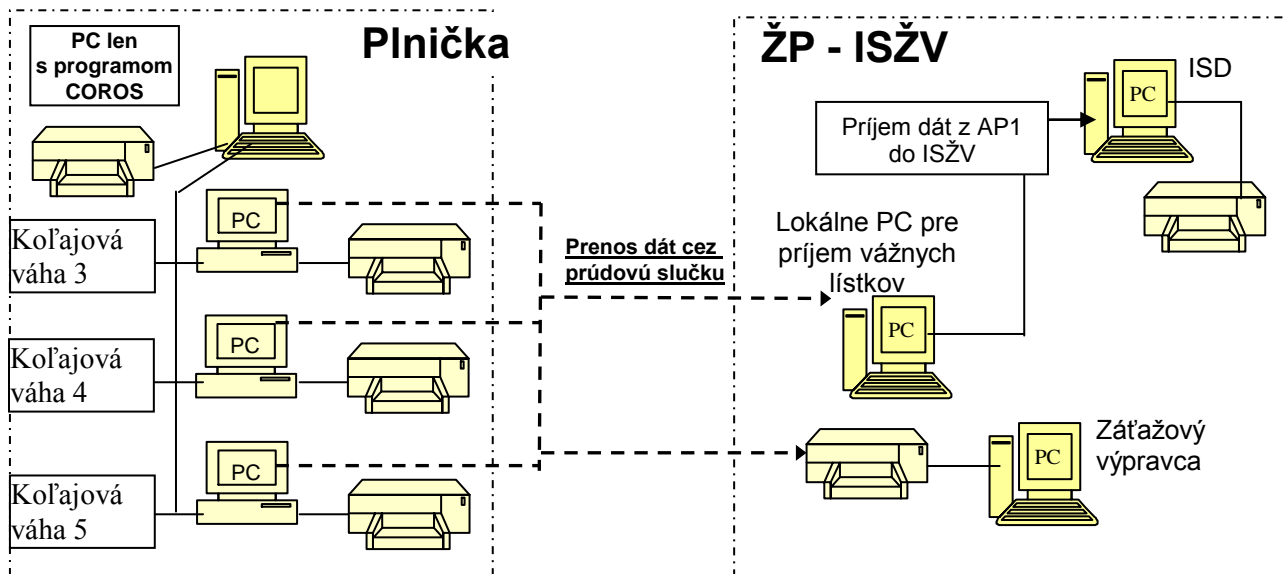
PC len s programom COROS

Plnička

Koľajová váha 3

PC

Koľajová váha 4

PC

Koľajová váha 5

PC

Prenos dát cez prúdovú slučku

ŽP - ISŽV

Príjem dát z AP1 do ISŽV

PC

ISD

Lokálne PC pre príjem vážnych lístkov

PC

PC

Záťažový výpravca